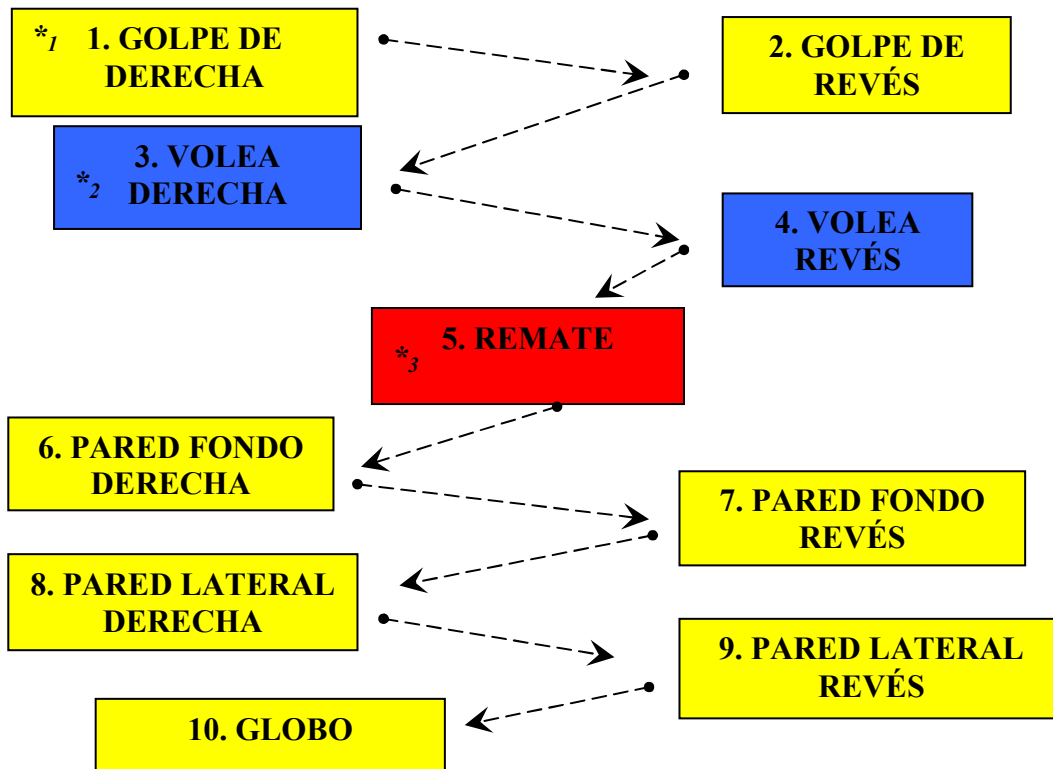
$*_1$ 1. GOLPE DE DERECHA

2. GOLPE DE REVÉS

3. VOLEA $*_2$ DERECHA

4. VOLEA REVÉS

5. REMATE $*_3$

6. PARED FONDO DERECHA

7. PARED FONDO REVÉS

8. PARED LATERAL DERECHA

9. PARED LATERAL REVÉS

10. GLOBO